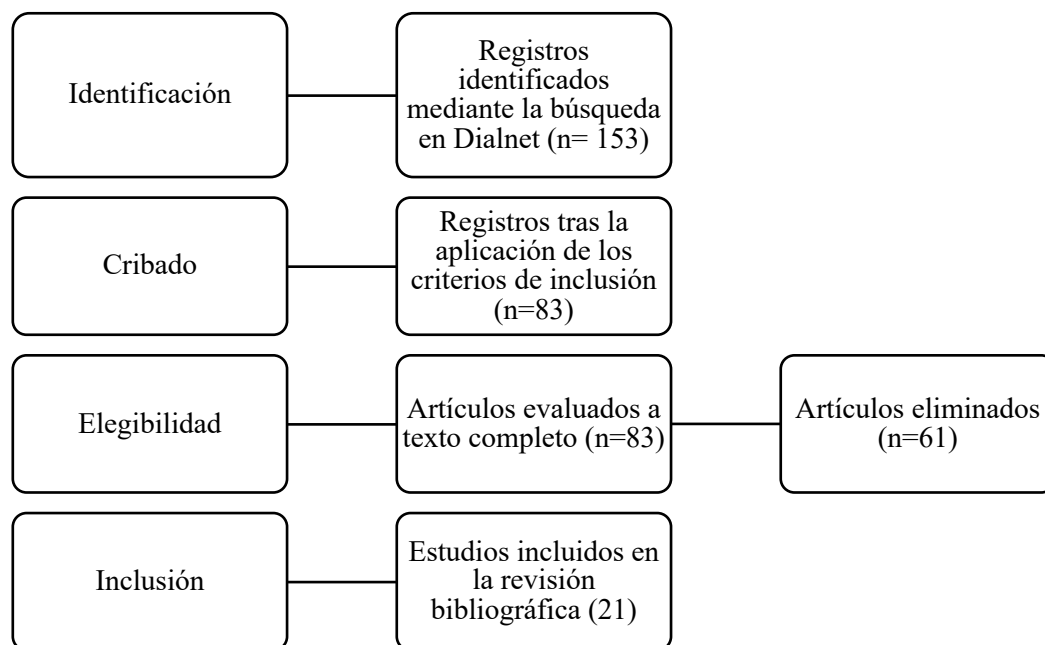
Identificación

Registros identificados mediante la búsqueda en Dialnet (n= 153)

Cribado

Registros tras la aplicación de los criterios de inclusión (n=83)

Elegibilidad

Artículos evaluados a texto completo (n=83)

Artículos eliminados (n=61)

Inclusión

Estudios incluidos en la revisión bibliográfica (21)